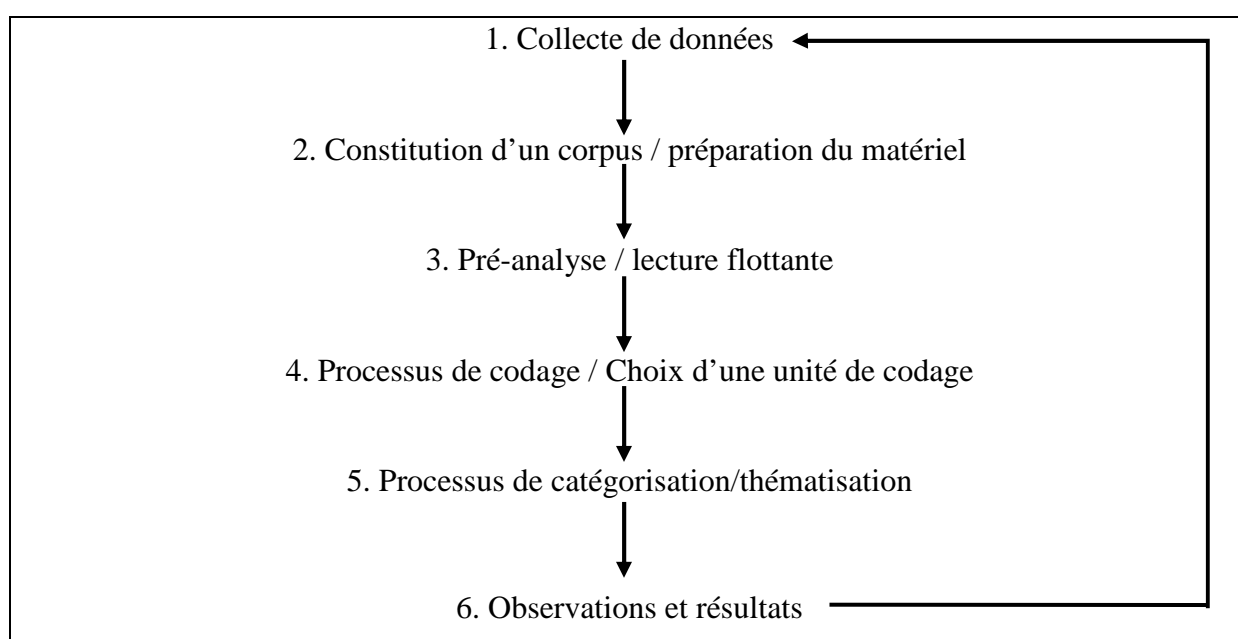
1. Collecte de données

2. Constitution d’un corpus / préparation du matériel

3. Pré-analyse / lecture flottante

4. Processus de codage / Choix d’une unité de codage

5. Processus de catégorisation/thématisation

6. Observations et résultats